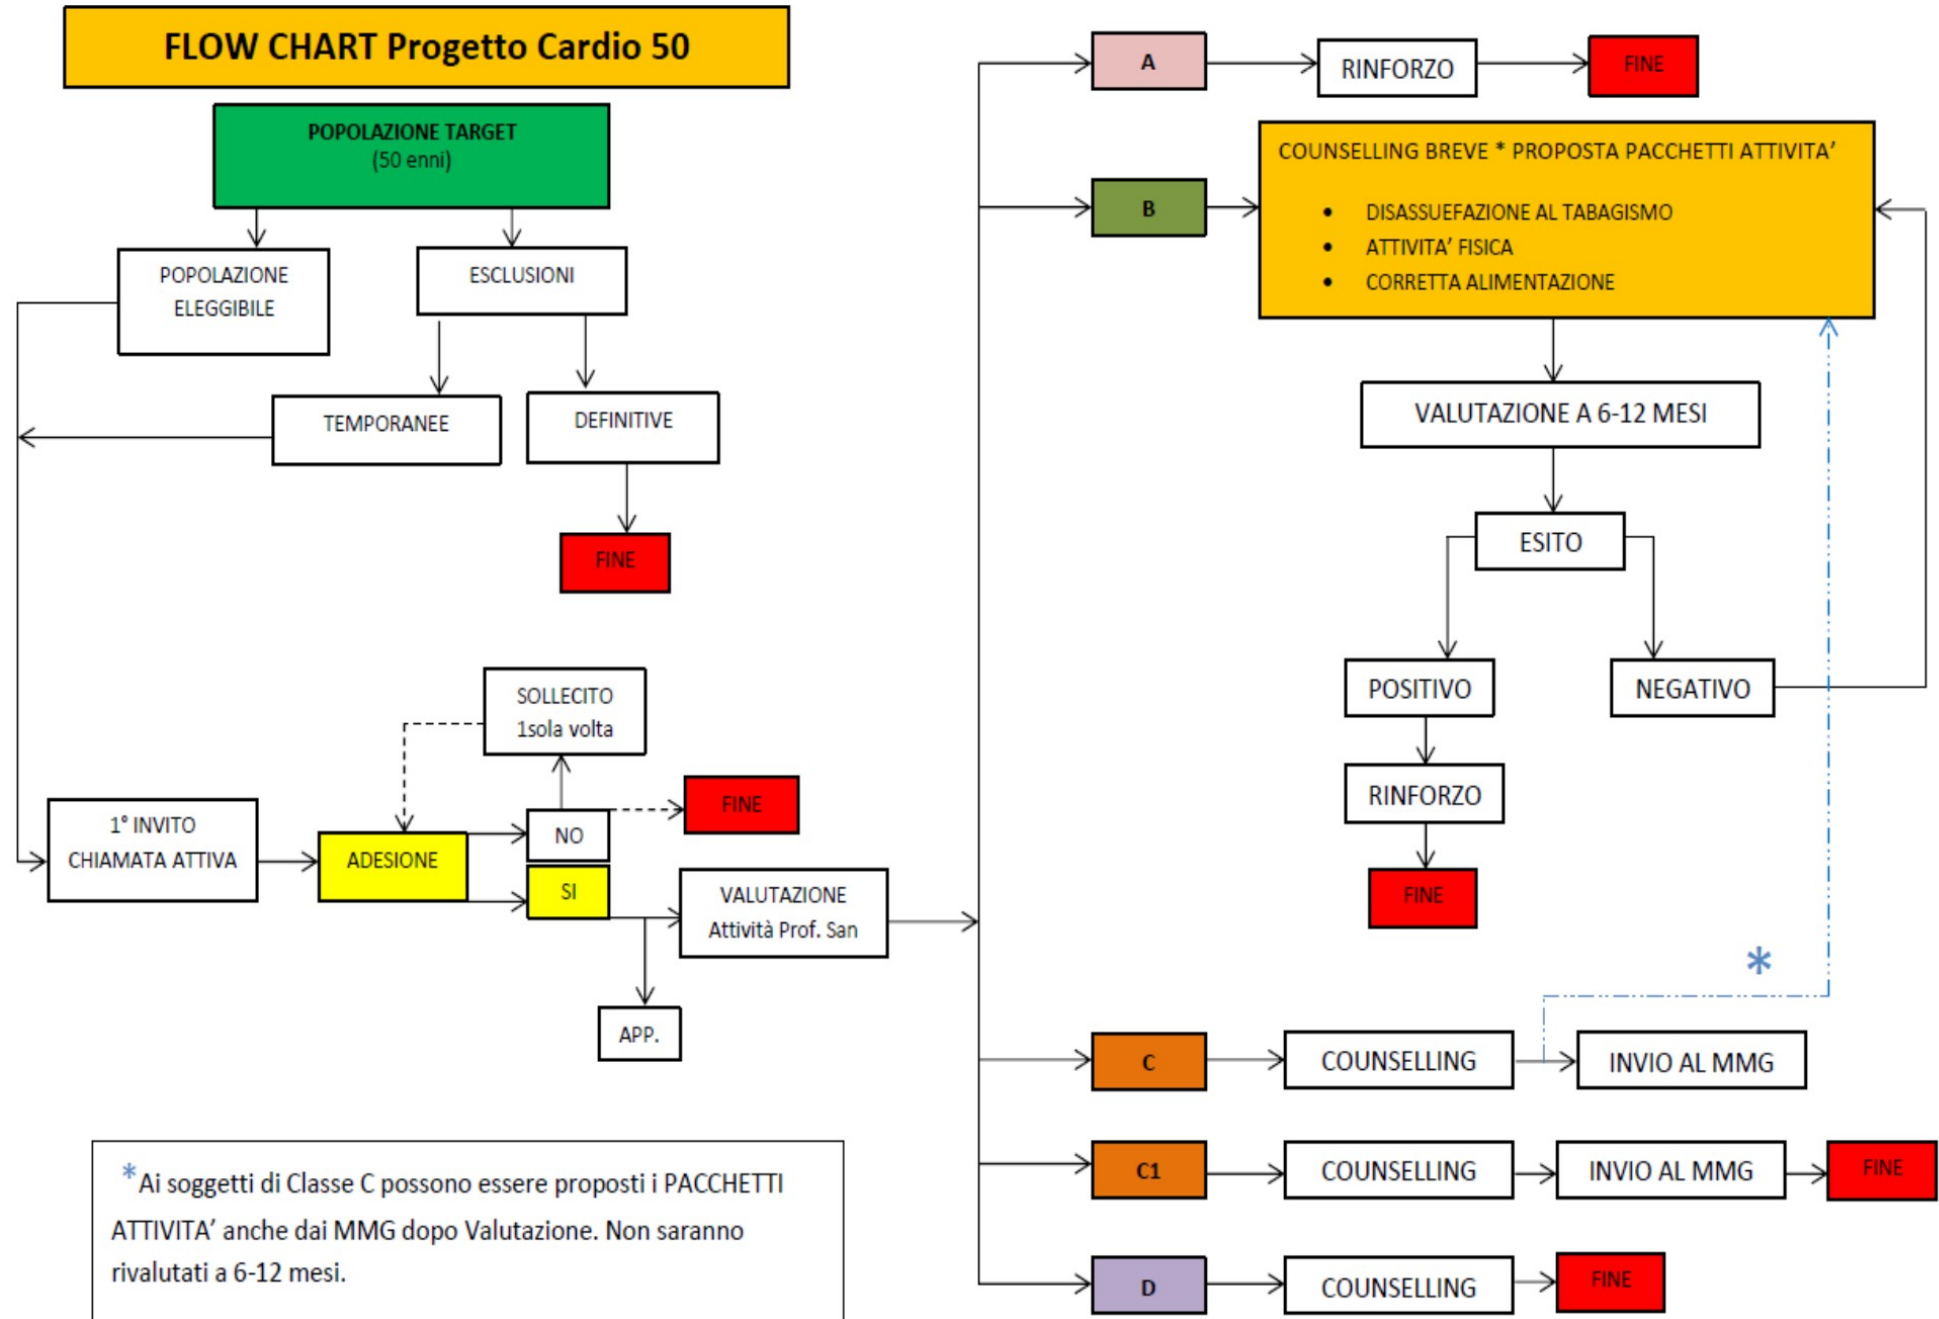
FLOW CHART Progetto Cardio 50

POPOLAZIONE TARGET
(50 enni)

POPOLAZIONE ELEGGIBILE

ESCLUSIONI

TEMPORANEE

DEFINITIVE

FINE

SOLLECITO
1sola volta

1° INVITO
CHIAMATA ATTIVA

ADESIONE

NO

FINE

SI

VALUTAZIONE
Attività Prof. San

APP.

*Ai soggetti di Classe C possono essere proposti i PACCHETTI ATTIVITA' anche dai MMG dopo Valutazione. Non saranno rivalutati a 6-12 mesi.

A

RINFORZO

FINE

B

COUNSELLING BREVE * PROPOSTA PACCHETTI ATTIVITA'

- DISASSUEFAZIONE AL TABAGISMO
- ATTIVITA' FISICA
- CORRETTA ALIMENTAZIONE

VALUTAZIONE A 6-12 MESI

ESITO

POSITIVO

NEGATIVO

RINFORZO

FINE

*

C

COUNSELLING

INVIO AL MMG

C1

COUNSELLING

INVIO AL MMG

FINE

D

COUNSELLING

FINE